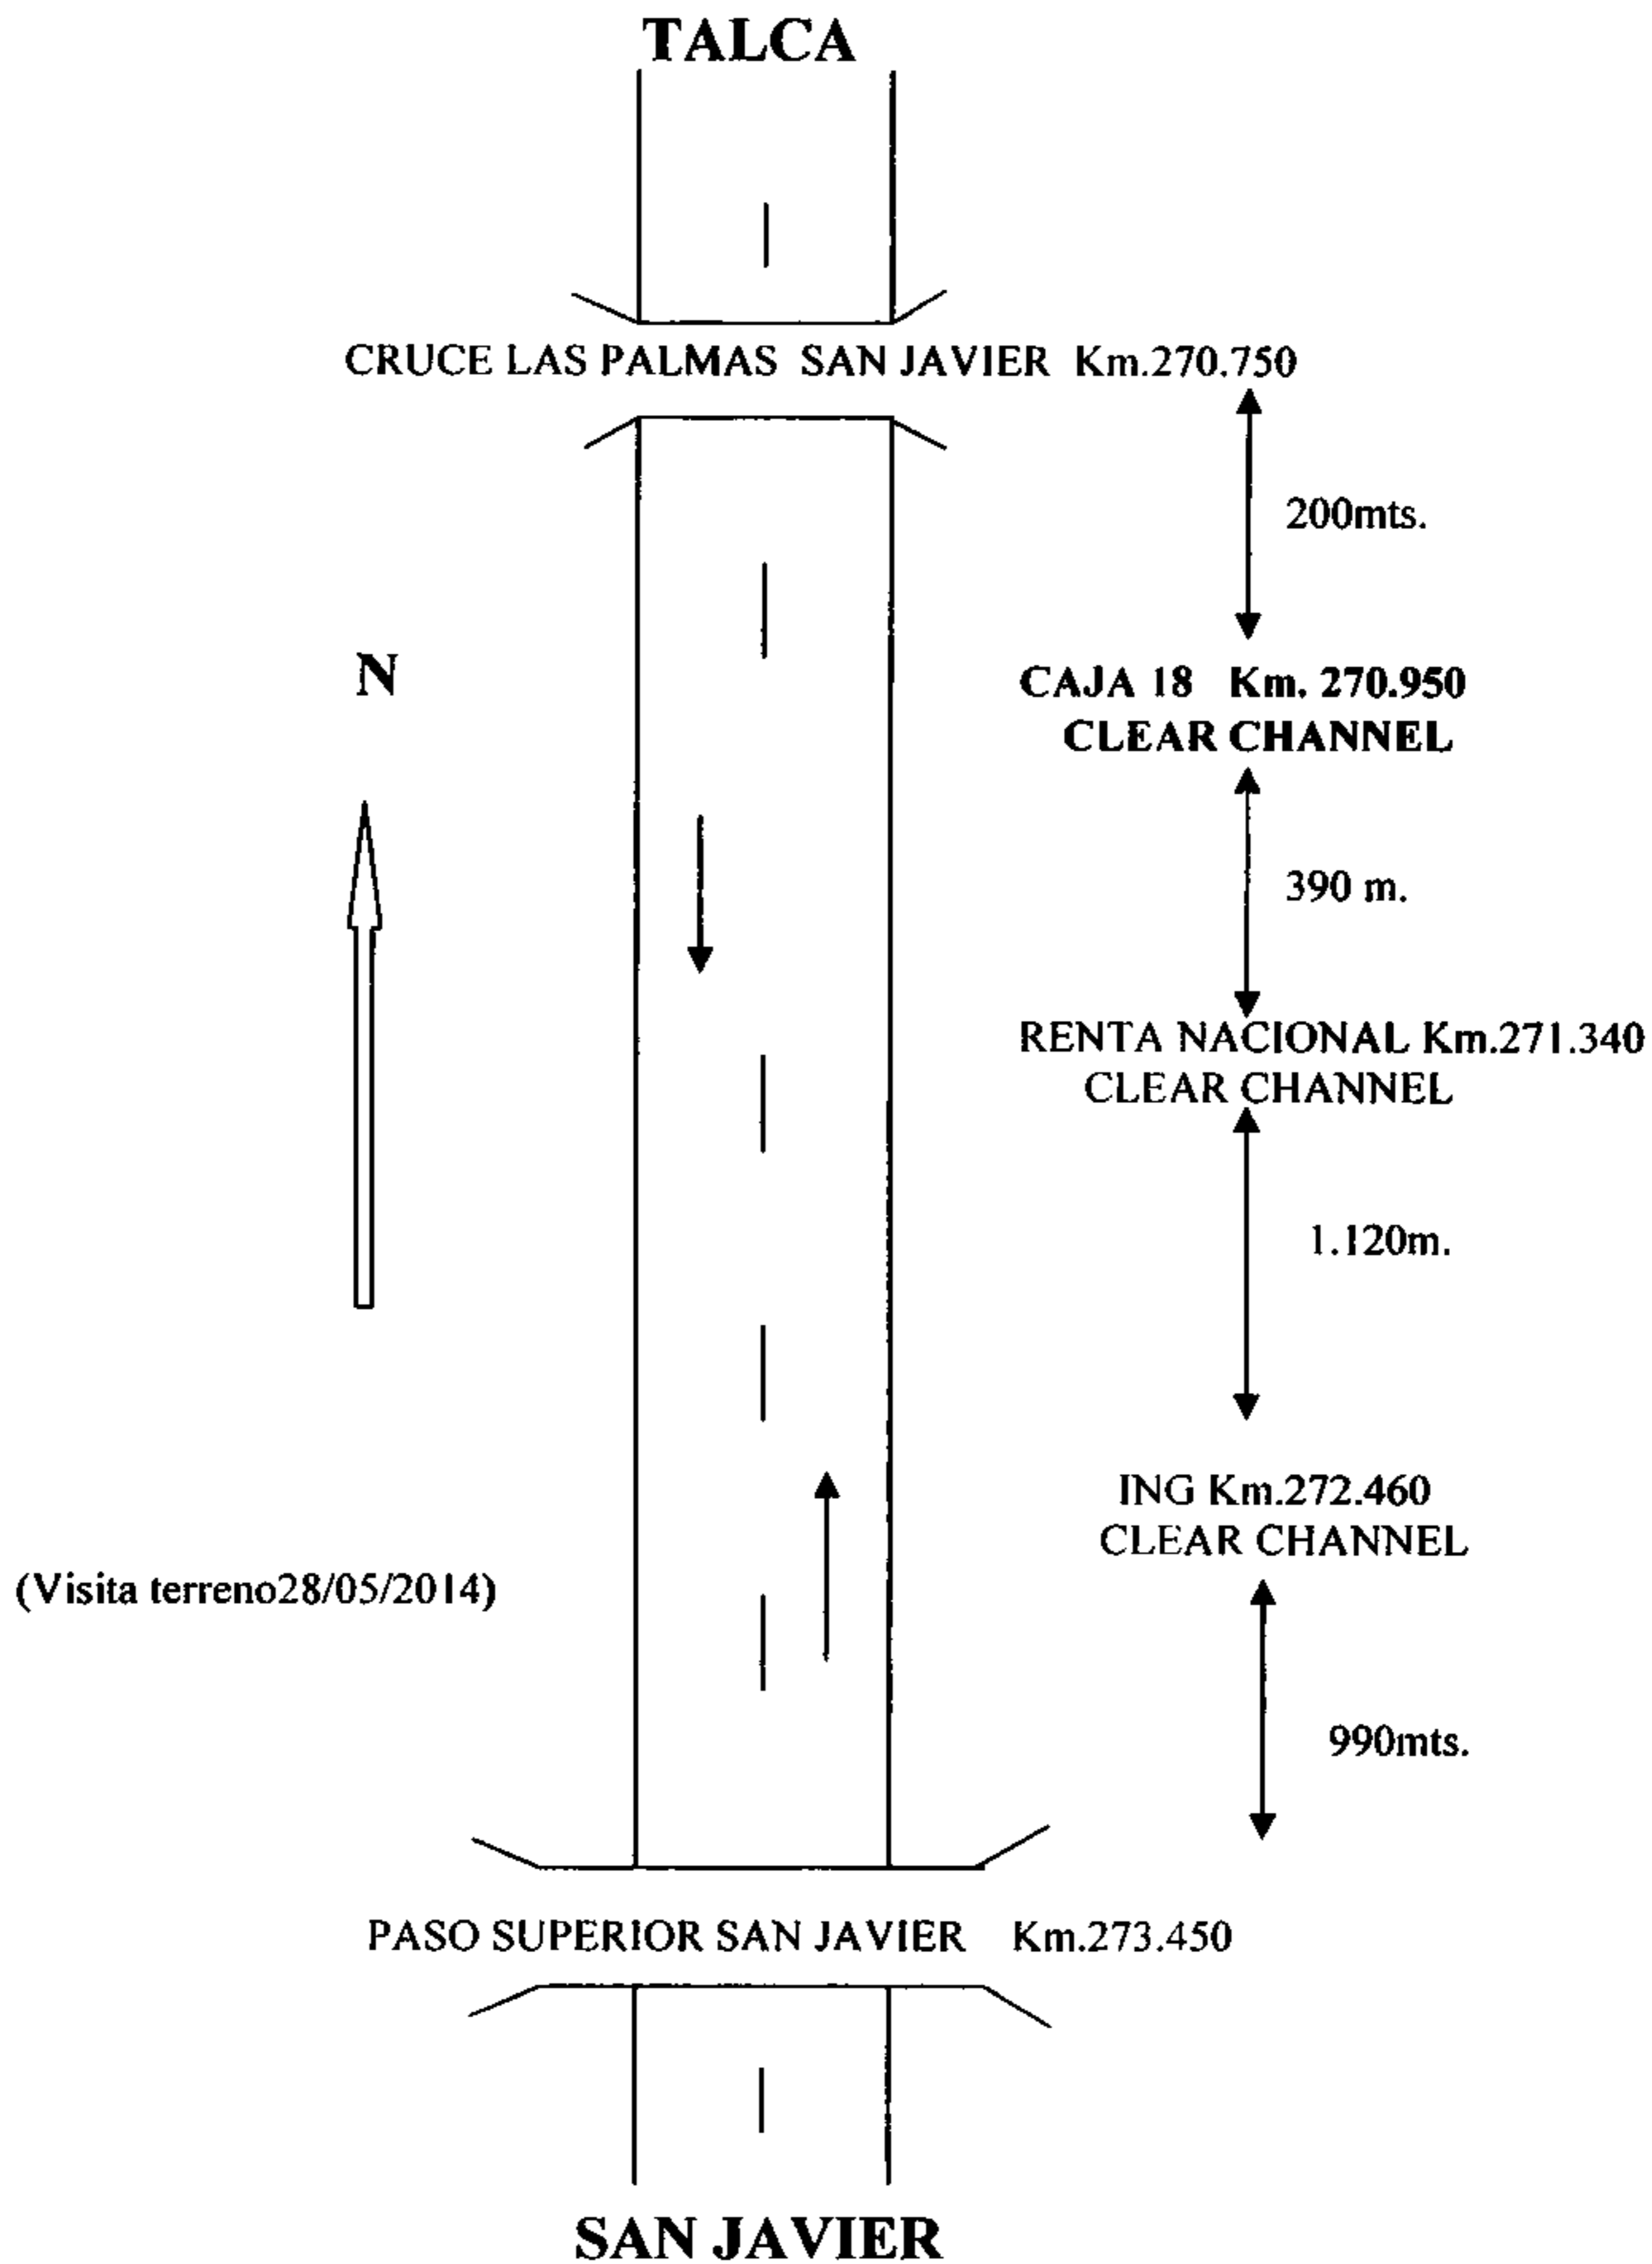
TALCA

CRUCE LAS PALMAS SAN JAVIER Km.270.750

200mts.

N

CAJA 18 Km. 270.950
CLEAR CHANNEL

390 m.

RENTA NACIONAL Km.271.340
CLEAR CHANNEL

1.120m.

ING Km.272.460
CLEAR CHANNEL

(Visita terreno28/05/2014)

990mts.

PASO SUPERIOR SAN JAVIER Km.273.450

SAN JAVIER